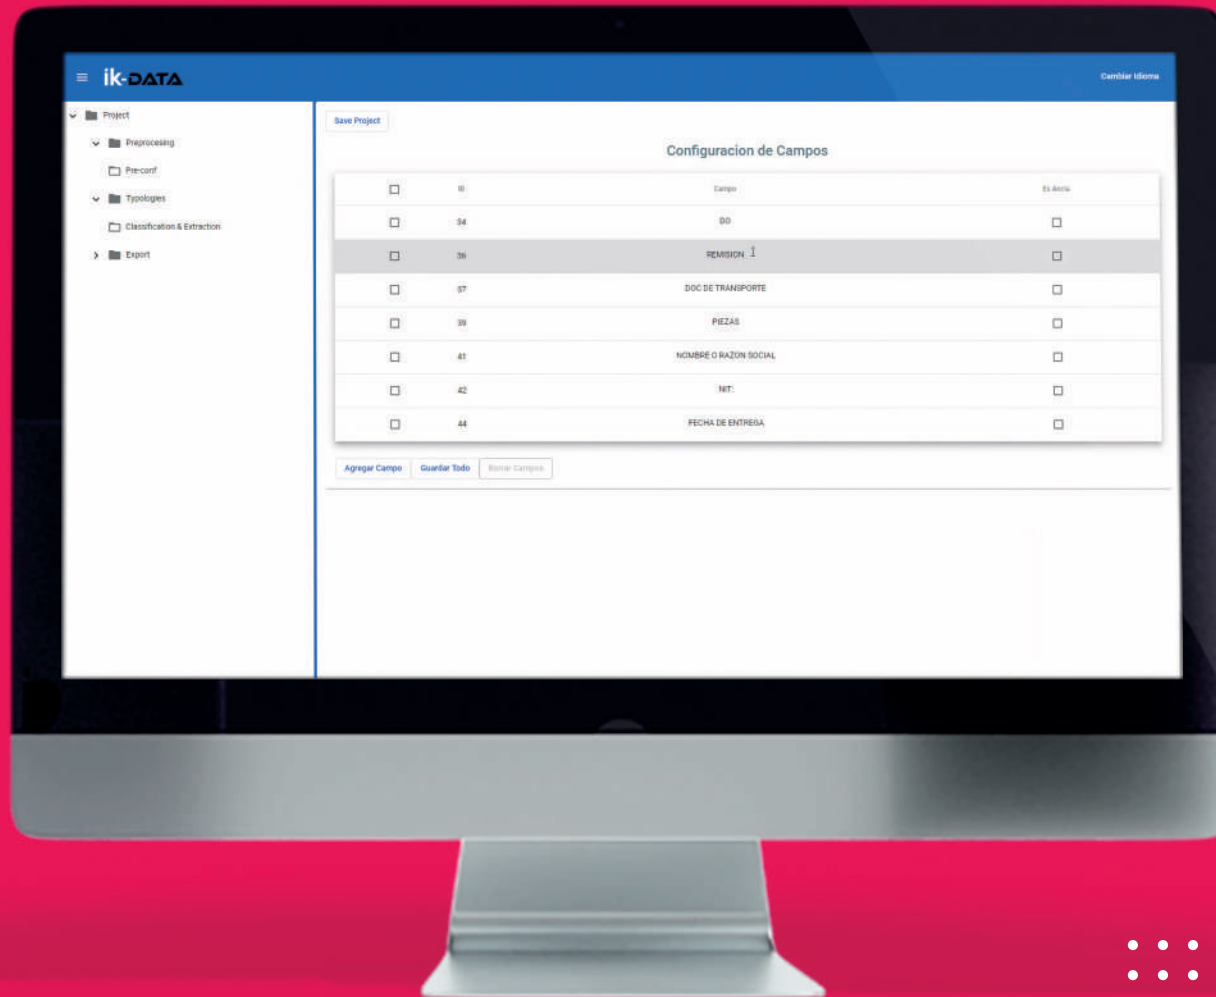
ik-DATA

Cambiar Idioma

Project
Preprocesing
Pre-conf
Typologies
Classification & Extraction
Export

Save Project

Configuracion de Campos

| | ID | Campo | Es Ancla |
|---|---|---|---|
| ☐ | 34 | DO | ☐ |
| ☐ | 36 | REMISION | ☐ |
| ☐ | 37 | DOC DE TRANSPORTE | ☐ |
| ☐ | 39 | PIEZAS | ☐ |
| ☐ | 41 | NOMBRE O RAZON SOCIAL | ☐ |
| ☐ | 42 | NIT: | ☐ |
| ☐ | 44 | FECHA DE ENTREGA | ☐ |

Agregar Campo
Guardar Todo
Borrar Campos